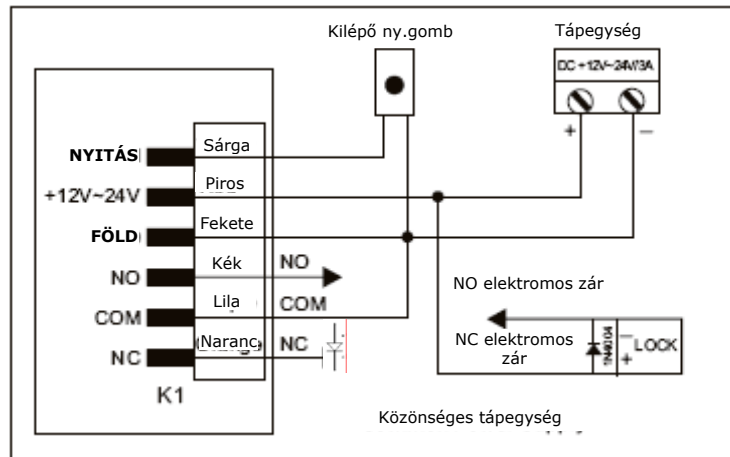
Kilépő ny.gomb

Tápegység

DC+12V~24V/3A

+

−

NYITÁS

Sárga

+12V~24V

Piros

FÖLD

Fekete

NO

Kék

NO

Lila

COM

COM

NC

(Naranc

NC

K1

NO elektromos zár

NC elektromos zár

1N4004

−

+

LOCK

Közönséges tápegység